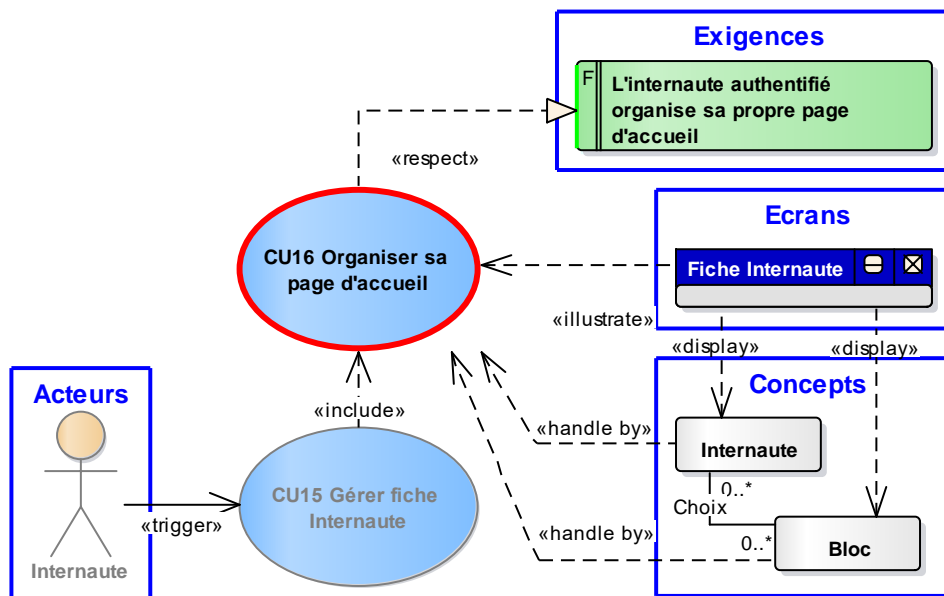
Exigences

F

L'internaute authentifié organise sa propre page d'accueil

«respect»

Ecrans

Fiche Internaute

CU16 Organiser sa page d'accueil

«illustrate»

«display»

«display»

Acteurs

Concepts

«include»

«handle by»

Internaute

0..*

Choix

CU15 Gérer fiche Internaute

«trigger»

«handle by»

0..*

Bloc

Internaute